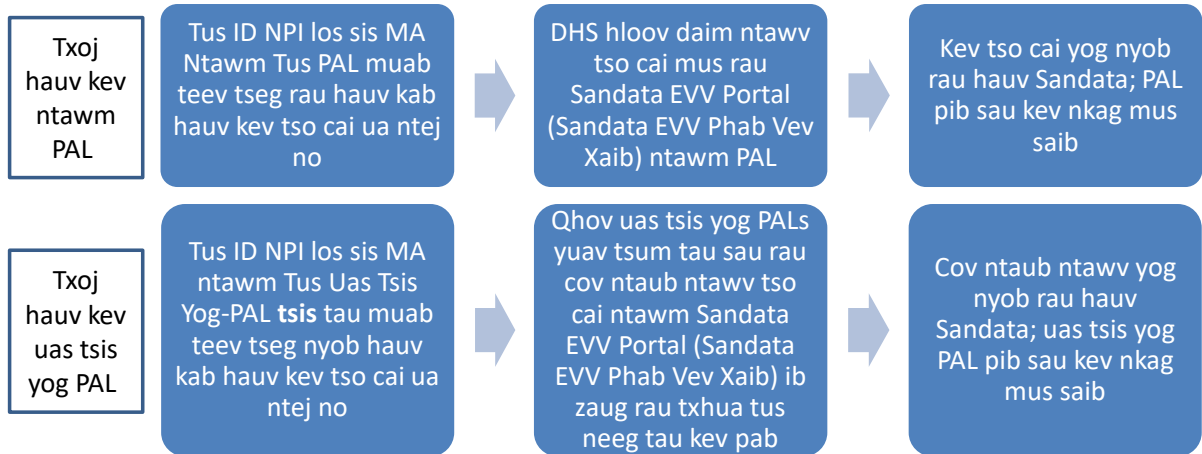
Txoj hauv kev ntawm PAL

Tus ID NPI los sis MA Ntawm Tus PAL muab teev tseg rau hauv kab hauv kev tso cai ua ntej no

DHS hloov daim ntawv tso cai mus rau Sandata EVV Portal (Sandata EVV Phab Vev Xaib) ntawm PAL

Kev tso cai yog nyob rau hauv Sandata; PAL pib sau kev nkag mus saib

Txoj hauv kev uas tsis yog PAL

Tus ID NPI los sis MA ntawm Tus Uas Tsis Yog-PAL **tsis** tau muab teev tseg nyob hauv kab hauv kev tso cai ua ntej no

Qhov uas tsis yog PALs yuav tsum tau sau rau cov ntaub ntawv tso cai ntawm Sandata EVV Portal (Sandata EVV Phab Vev Xaib) ib zaug rau txhua tus neeg tau kev pab

Cov ntaub ntawv yog nyob rau hauv Sandata; uas tsis yog PAL pib sau kev nkag mus saib